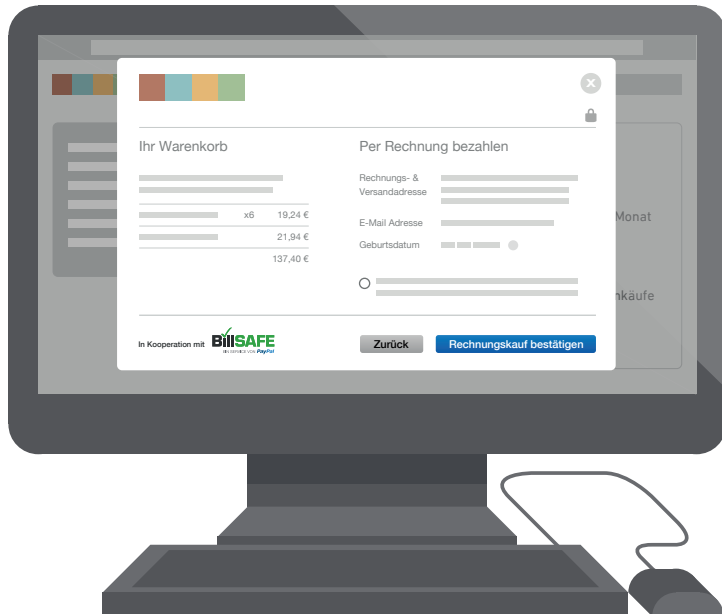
Ihr Warenkorb

x6 19,24 €

21,94 €

137,40 €

Per Rechnung bezahlen

Rechnungs- & Versandadresse

E-Mail Adresse

Geburtsdatum

Monat

nkäufe

In Kooperation mit BillSAFE EIN SERVICE VON PayPal

Zurück

Rechnungskauf bestätigen